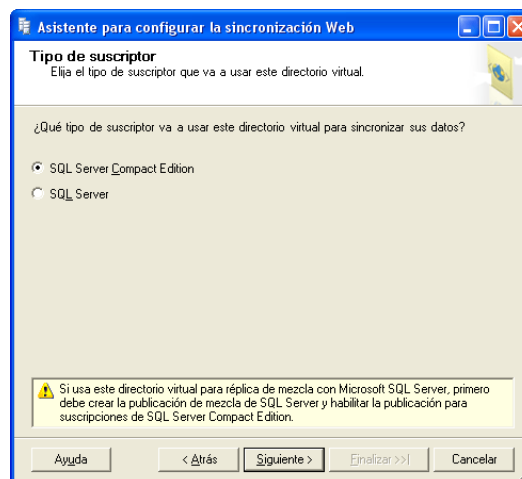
Asistente para configurar la sincronización Web

Tipo de suscriptor
Elija el tipo de suscriptor que va a usar este directorio virtual.

¿Qué tipo de suscriptor va a usar este directorio virtual para sincronizar sus datos?

SQL Server Compact Edition

SQL Server

Si usa este directorio virtual para réplica de mezcla con Microsoft SQL Server, primero debe crear la publicación de mezcla de SQL Server y habilitar la publicación para suscripciones de SQL Server Compact Edition.

Ayuda | < Atrás | Siguiente > | Finalizar >>| | Cancelar